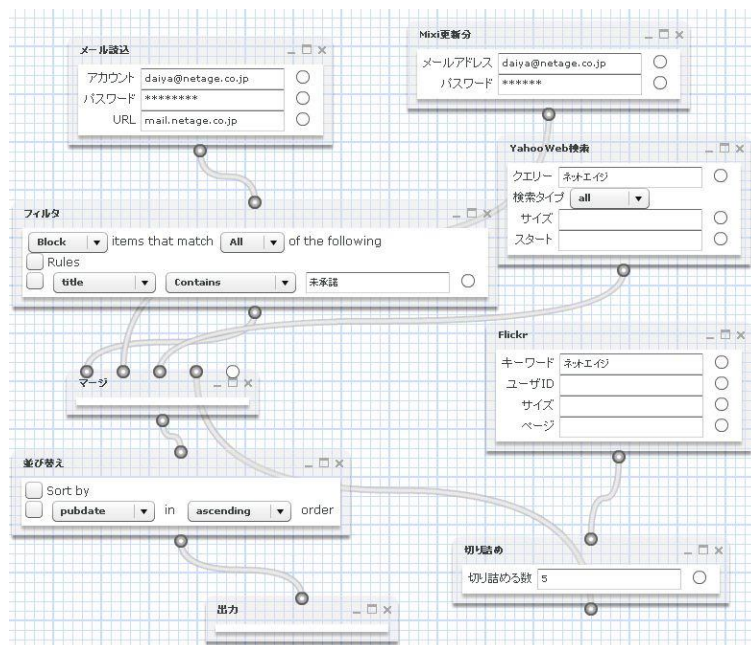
メール読込
アカウント daiya@netage.co.jp
パスワード ********
URL mail.netage.co.jp

Mixi更新分
メールアドレス daiya@netage.co.jp
パスワード ******

Yahoo Web検索
クエリー ネットエイジ
検索タイプ all
サイズ
スタート

フィルタ
Block items that match All of the following
Rules
title Contains 未承諾

Flickr
キーワード ネットエイジ
ユーザID
サイズ
ページ

マージ

並び替え
Sort by
pubdate in ascending order

切り詰め
切り詰める数 5

出力